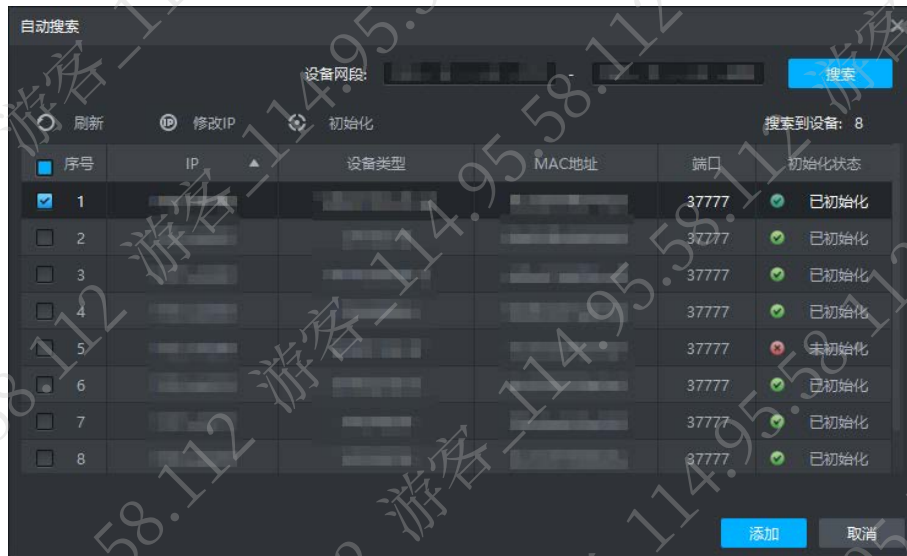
自动搜索

设备网段: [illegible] - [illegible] 搜索

刷新 修改IP 初始化 搜索到设备: 8

| 序号 | IP | 设备类型 | MAC地址 | 端口 | 初始化状态 |
|---|---|---|---|---|---|
| 1 | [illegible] | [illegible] | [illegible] | 37777 | 已初始化 |
| 2 | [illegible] | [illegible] | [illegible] | 37777 | 已初始化 |
| 3 | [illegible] | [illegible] | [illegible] | 37777 | 已初始化 |
| 4 | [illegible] | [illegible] | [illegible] | 37777 | 已初始化 |
| 5 | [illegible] | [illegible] | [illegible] | 37777 | 未初始化 |
| 6 | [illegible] | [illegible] | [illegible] | 37777 | 已初始化 |
| 7 | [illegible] | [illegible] | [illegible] | 37777 | 已初始化 |
| 8 | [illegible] | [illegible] | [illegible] | 37777 | 已初始化 |

添加 取消

游客_114.95.58.112